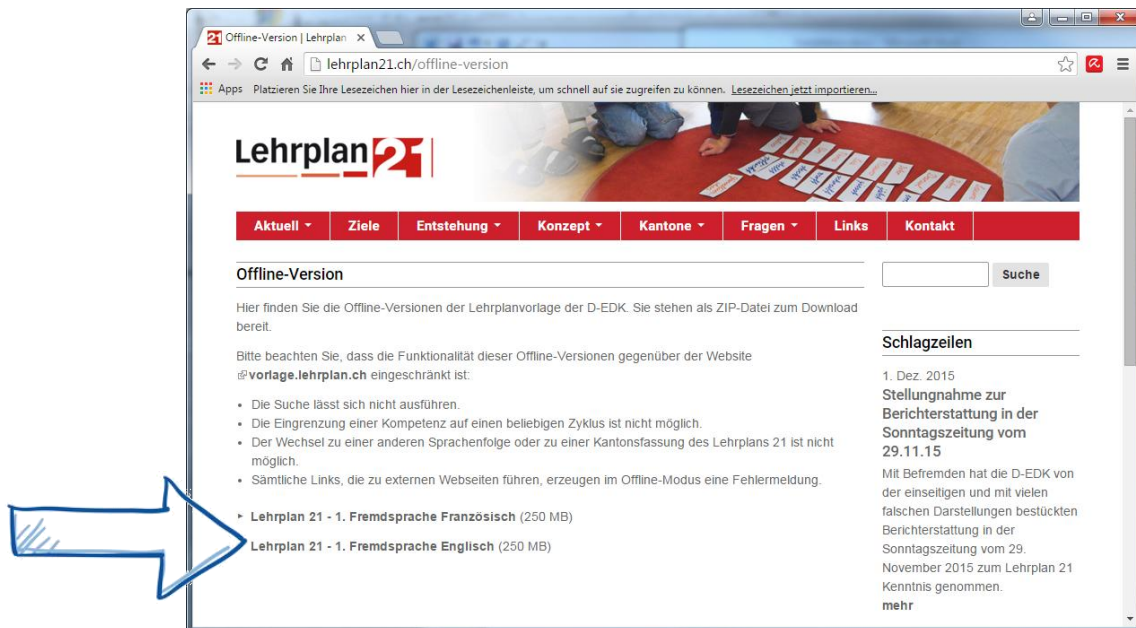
Offline-Version | Lehrplan ×

lehrplan21.ch/offline-version

Apps Platzieren Sie Ihre Lesezeichen hier in der Lesezeichenleiste, um schnell auf sie zugreifen zu können. Lesezeichen jetzt importieren...

Lehrplan21

Aktuell Ziele Entstehung Konzept Kantone Fragen Links Kontakt

Offline-Version

Hier finden Sie die Offline-Versionen der Lehrplanvorlage der D-EDK. Sie stehen als ZIP-Datei zum Download bereit.

Bitte beachten Sie, dass die Funktionalität dieser Offline-Versionen gegenüber der Website vorlage.lehrplan.ch eingeschränkt ist:

- Die Suche lässt sich nicht ausführen.
- Die Eingrenzung einer Kompetenz auf einen beliebigen Zyklus ist nicht möglich.
- Der Wechsel zu einer anderen Sprachenfolge oder zu einer Kantonsfassung des Lehrplans 21 ist nicht möglich.
- Sämtliche Links, die zu externen Webseiten führen, erzeugen im Offline-Modus eine Fehlermeldung.

Lehrplan 21 - 1. Fremdsprache Französisch (250 MB)

Lehrplan 21 - 1. Fremdsprache Englisch (250 MB)

Suche

Schlagzeilen

1. Dez. 2015

Stellungnahme zur Berichterstattung in der Sonntagszeitung vom 29.11.15

Mit Befremden hat die D-EDK von der einseitigen und mit vielen falschen Darstellungen bestückten Berichterstattung in der Sonntagszeitung vom 29. November 2015 zum Lehrplan 21 Kenntnis genommen.

mehr